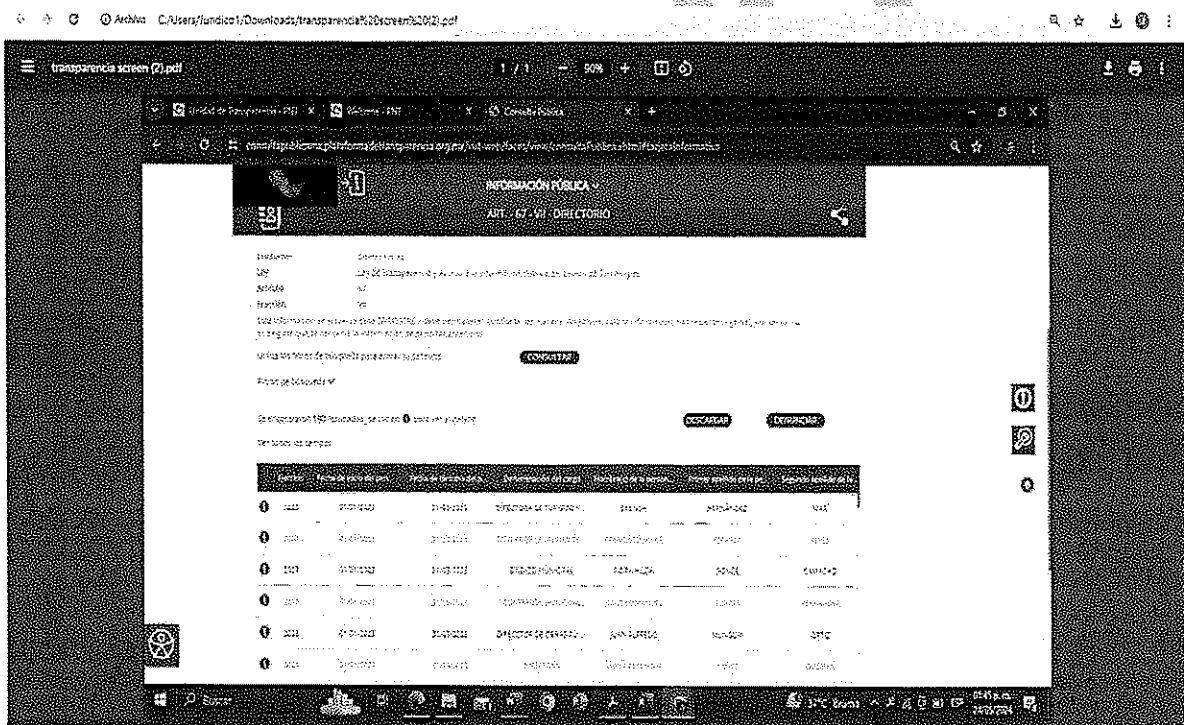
Archivo C:/Users/Juridico1/Downloads/transparencia%20screen%20(2).pdf

transparencia screen (2).pdf

1 / 1 — 50% +

Unidad de Transparencia - PNT × Reforma - PNT × Consulta Pública × +

consultapublicamx.plataformadetransparencia.org.mx/vut-web/faces/view/consultaPublica.xhtml#tarjetaInformativa

INFORMACIÓN PÚBLICA

ART. - 67 - VII - DIRECTORIO

Institución: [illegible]
Ley: Ley de Transparencia y Acceso a la Información Pública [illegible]
Artículo: 67
Fracción: VII

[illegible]

Utiliza los filtros de búsqueda para acotar tu consulta CONSULTAR

Filtros de búsqueda

Se encontraron 150 resultados, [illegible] DESCARGAR DEFINICIONES

Ver todos los campos

| Ejercicio | Fecha de inicio del peri... | Fecha de término del p... | Denominación del cargo | Nombre(s) de la persona... | Primer apellido de la pe... | Segundo apellido de la... |
|---|---|---|---|---|---|---|
| 2023 | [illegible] | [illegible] | DIRECTORA DE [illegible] | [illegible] | HERNÁNDEZ | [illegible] |
| 2023 | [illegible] | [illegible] | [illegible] | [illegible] | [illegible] | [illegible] |
| 2023 | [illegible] | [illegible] | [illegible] | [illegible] | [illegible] | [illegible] |
| 2023 | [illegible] | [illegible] | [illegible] | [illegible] | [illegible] | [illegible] |
| 2023 | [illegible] | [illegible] | DIRECTOR DE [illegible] | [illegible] | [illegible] | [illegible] |
| 2023 | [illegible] | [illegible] | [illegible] | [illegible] | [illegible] | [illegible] |

Buscar

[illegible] p.m.
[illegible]